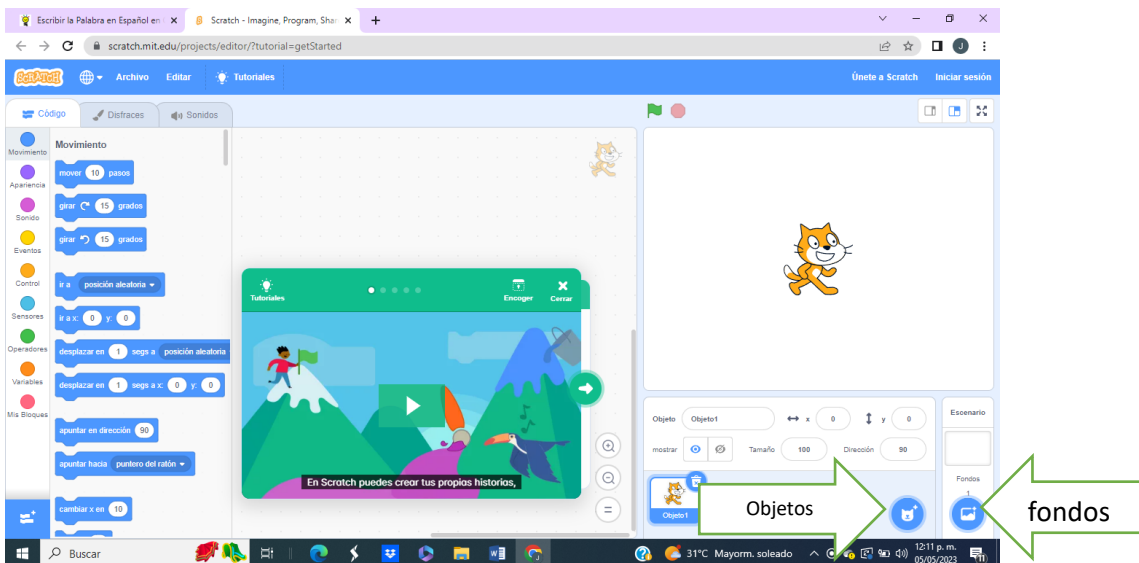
Escribir la Palabra en Español en ×
Scratch - Imagine, Program, Sha ×
+

scratch.mit.edu/projects/editor/?tutorial=getStarted

Scratch
Archivo
Editar
Tutoriales
Únete a Scratch
Iniciar sesión

Código
Disfraces
Sonidos

Movimiento
Apariencia
Sonido
Eventos
Control
Sensores
Operadores
Variables
Mis Bloques

Movimiento
mover 10 pasos
girar 15 grados
girar 15 grados
ir a posición aleatoria
ir a x: 0 y: 0
desplazar en 1 segs a posición aleatoria
desplazar en 1 segs a x: 0 y: 0
apuntar en dirección 90
apuntar hacia puntero del ratón
cambiar x en 10

Tutoriales
Encoger
Cerrar
En Scratch puedes crear tus propias historias,

Objeto Objeto1
x 0
y 0
mostrar
Tamaño 100
Dirección 90
Objeto1

Escenario
Fondos
1

Objetos
fondos

Buscar
31°C Mayorm. soleado
12:11 p. m.
05/05/2023